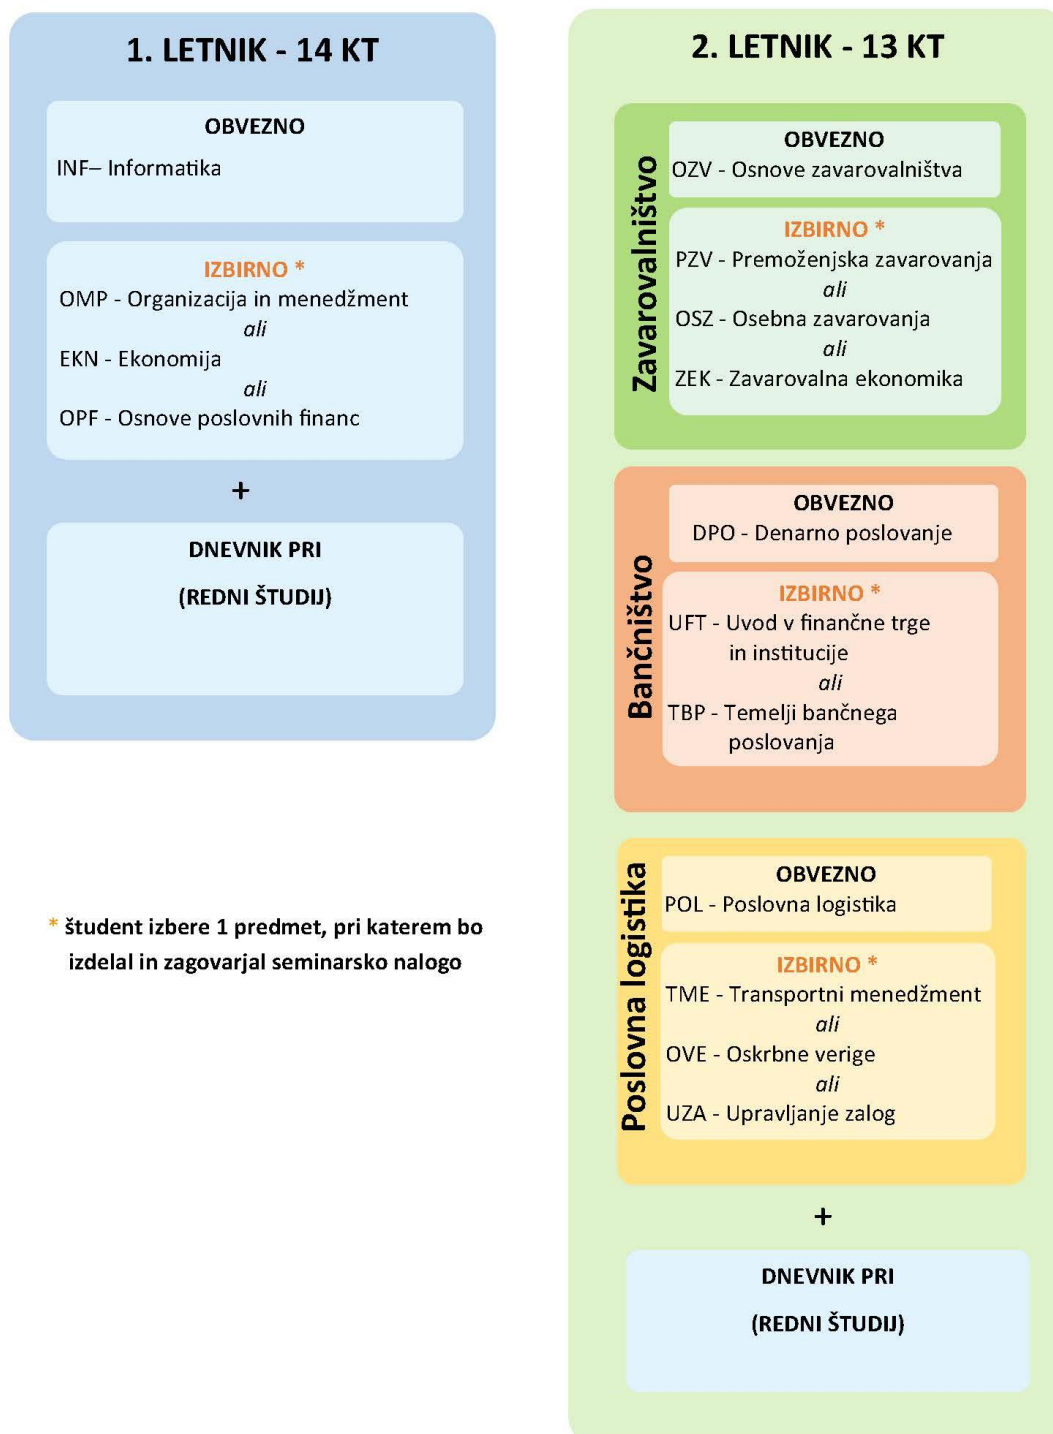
1. LETNIK - 14 KT

OBVEZNO
INF– Informatika

IZBIRNO *
OMP - Organizacija in menedžment
ali
EKN - Ekonomija
ali
OPF - Osnove poslovnih financ

+

DNEVNIK PRI
(REDNI ŠTUDIJ)

* študent izbere 1 predmet, pri katerem bo izdelal in zagovarjal seminarsko nalogo

2. LETNIK - 13 KT

Zavarovalništvo

OBVEZNO
OZV - Osnove zavarovalništva

IZBIRNO *
PZV - Premoženjska zavarovanja
ali
OSZ - Osebna zavarovanja
ali
ZEK - Zavarovalna ekonomika

Bančništvo

OBVEZNO
DPO - Denarno poslovanje

IZBIRNO *
UFT - Uvod v finančne trge in institucije
ali
TBP - Temelji bančnega poslovanja

Poslovna logistika

OBVEZNO
POL - Poslovna logistika

IZBIRNO *
TME - Transportni menedžment
ali
OVE - Oskrbne verige
ali
UZA - Upravljanje zalog

+

DNEVNIK PRI
(REDNI ŠTUDIJ)